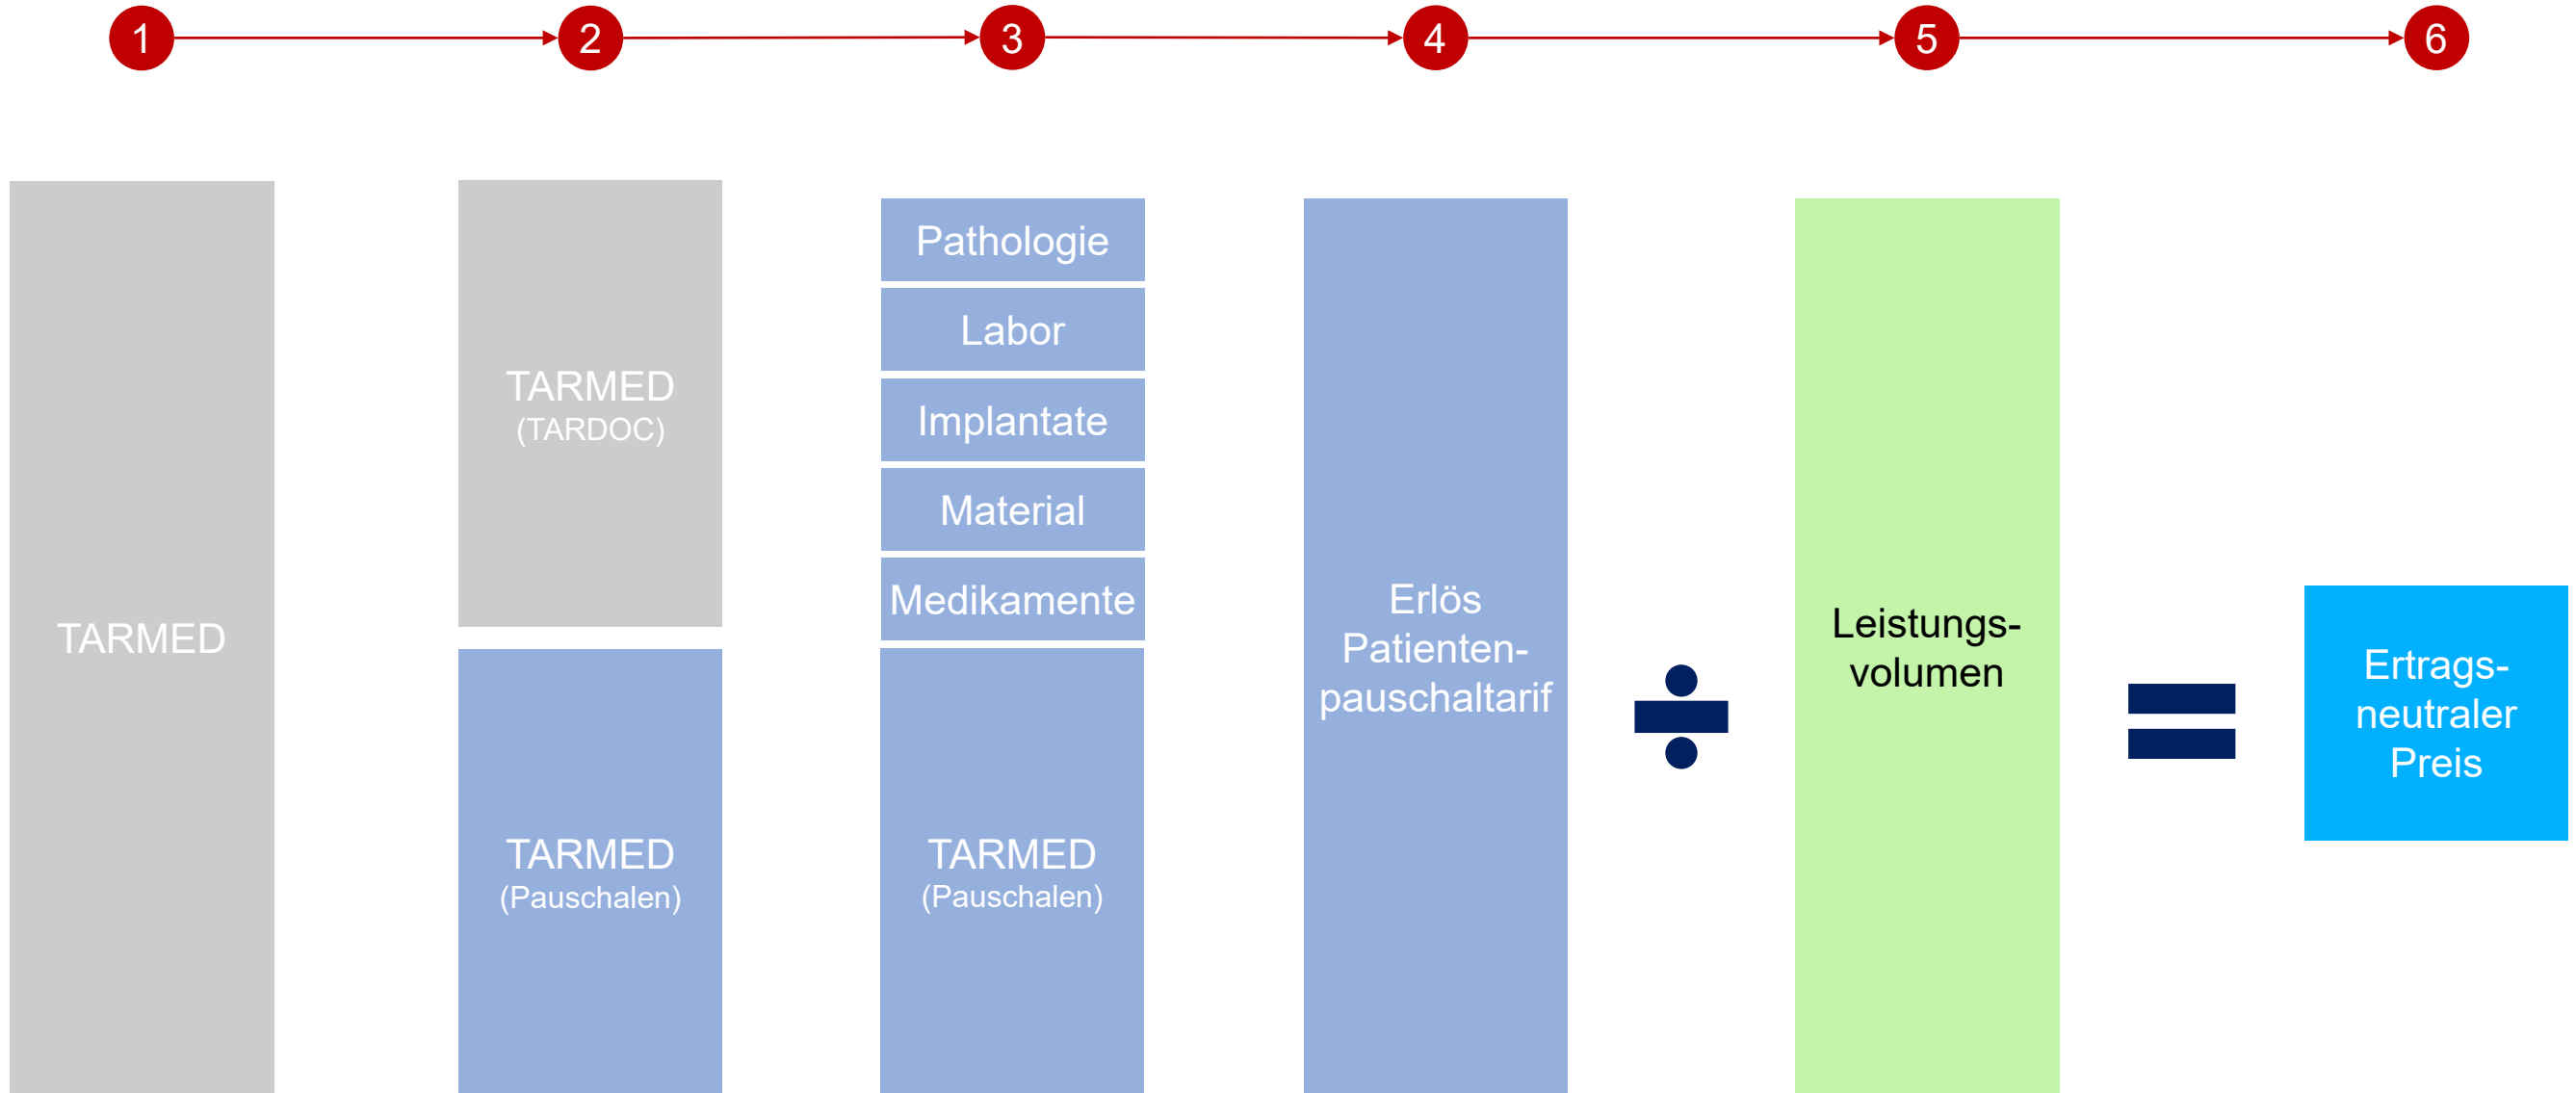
1 2 3 4 5 6

TARMED

TARMED
(TARDOC)

TARMED
(Pauschalen)

Pathologie

Labor

Implantate

Material

Medikamente

TARMED
(Pauschalen)

Erlös Patienten-pauschaltarif

÷

Leistungs-volumen

=

Ertrags-neutraler Preis